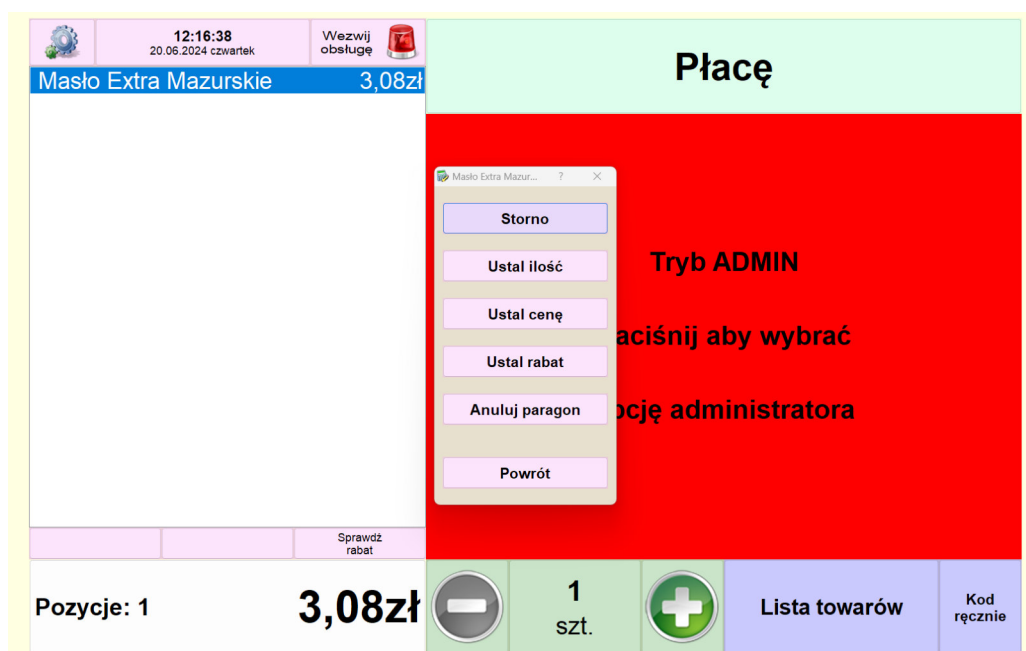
12:16:38
20.06.2024 czwartek

Wezwij obsługę

Masło Extra Mazurskie 3,08zł

Płacę

Masło Extra Mazur... ? ✕

Storno

Ustal ilość

Ustal cenę

Ustal rabat

Anuluj paragon

Powrót

Tryb ADMIN

aciśnij aby wybrać

ocję administratora

Sprawdź rabat

Pozycje: 1

3,08zł

1
szt.

Lista towarów

Kod ręcznie